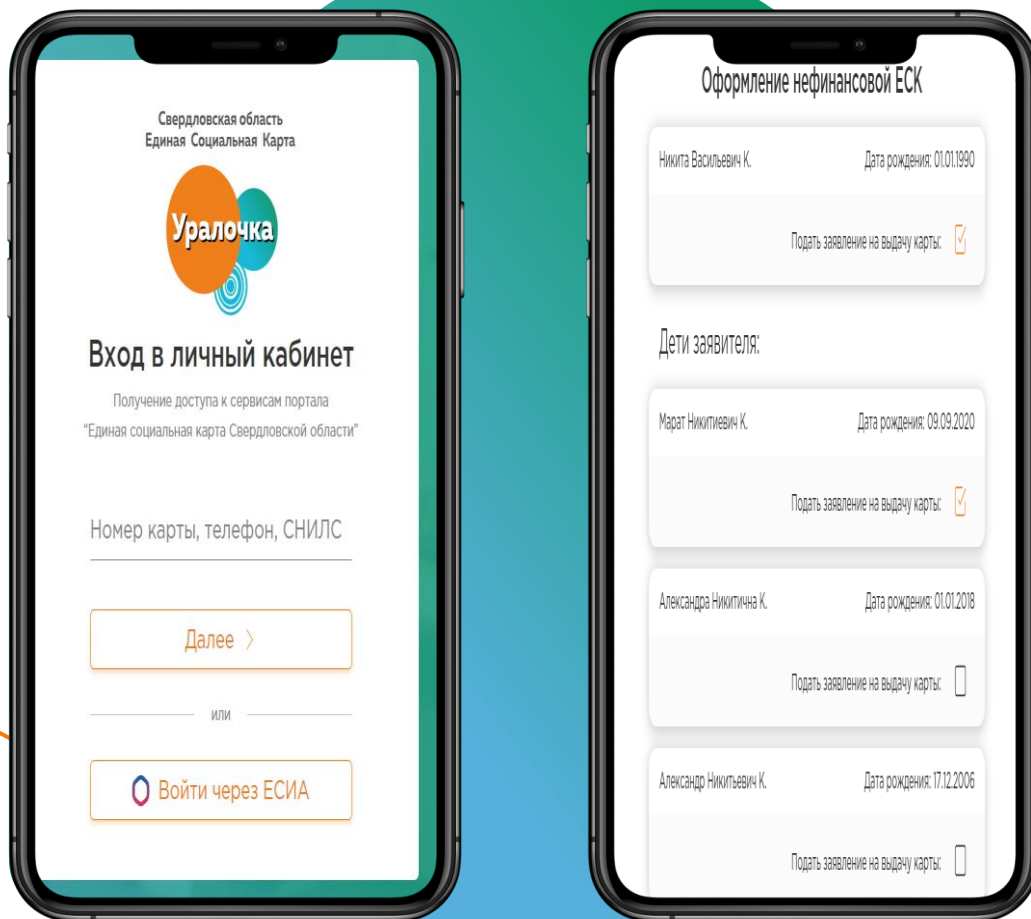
Свердловская область
Единая Социальная Карта

Уралочка

Вход в личный кабинет

Получение доступа к сервисам портала "Единая социальная карта Свердловской области"

Номер карты, телефон, СНИЛС

Далее >

или

Войти через ЕСИА

Оформление нефинансовой ЕСК

Никита Васильевич К.

Дата рождения: 01.01.1990

Подать заявление на выдачу карты:

Дети заявителя:

Марат Никитиевич К.

Дата рождения: 09.09.2020

Подать заявление на выдачу карты:

Александра Никитична К.

Дата рождения: 01.01.2018

Подать заявление на выдачу карты:

Александр Никитьевич К.

Дата рождения: 17.12.2006

Подать заявление на выдачу карты: